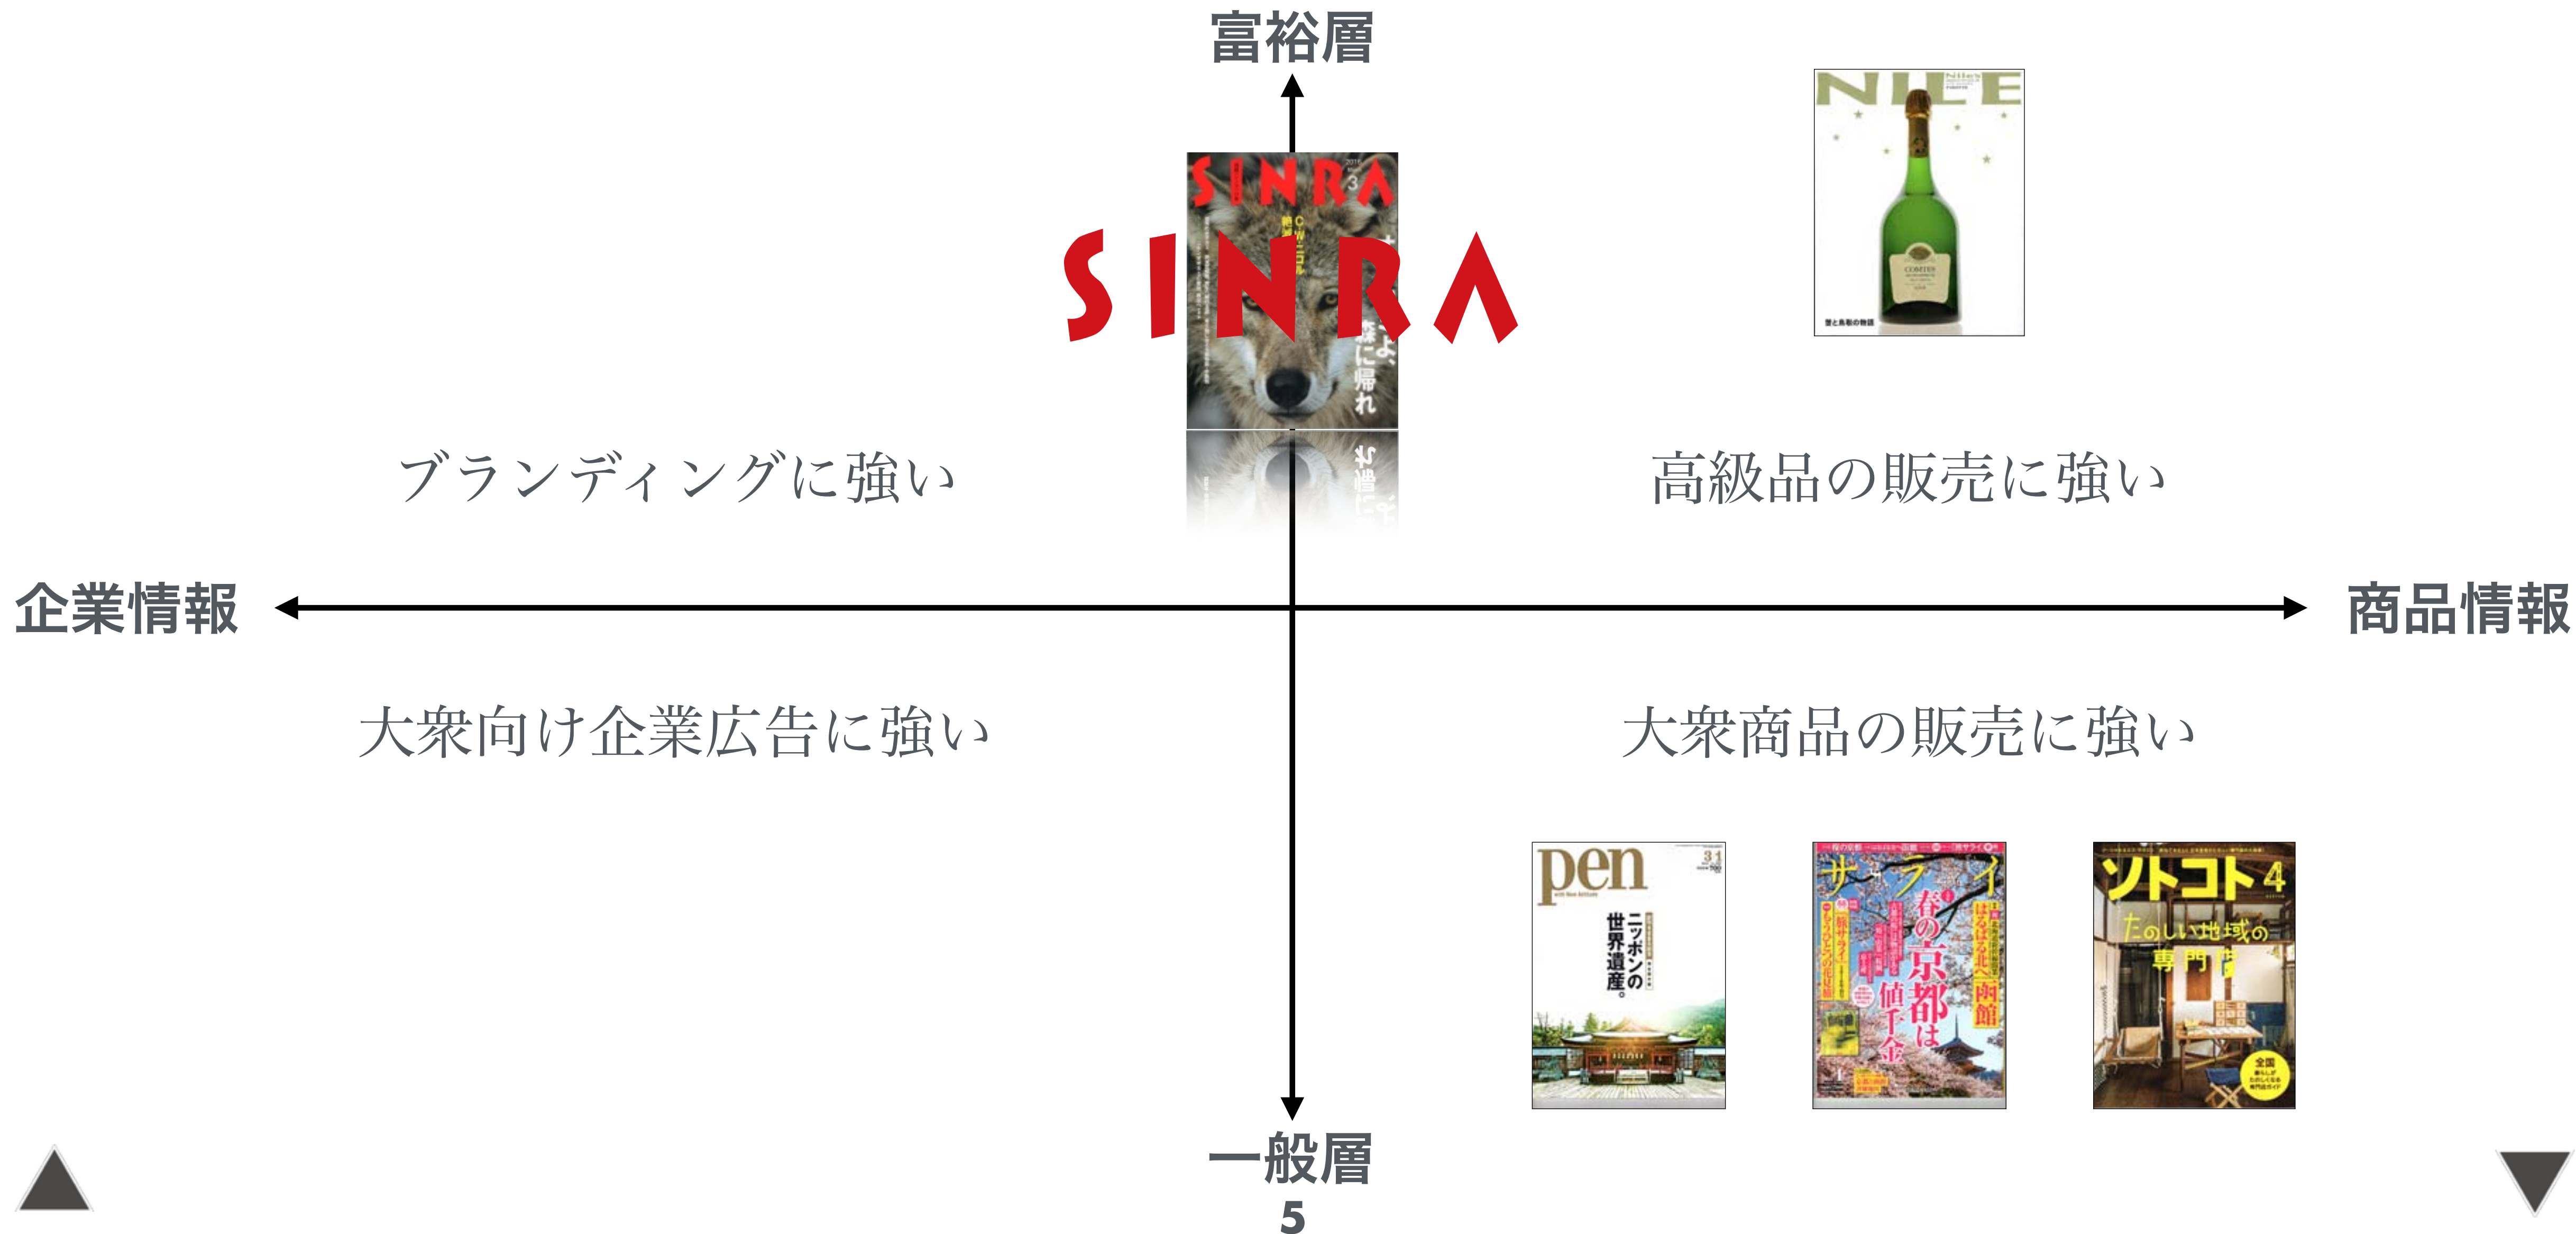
富裕層

SINRA

ブランディングに強い

高級品の販売に強い

企業情報

商品情報

大衆向け企業広告に強い

大衆商品の販売に強い

pen

ニッポンの世界遺産。

サライ

春の京都は値千金

はるばる北へ函館

ソトコト 4

たのしい地域の専門店

一般層

5